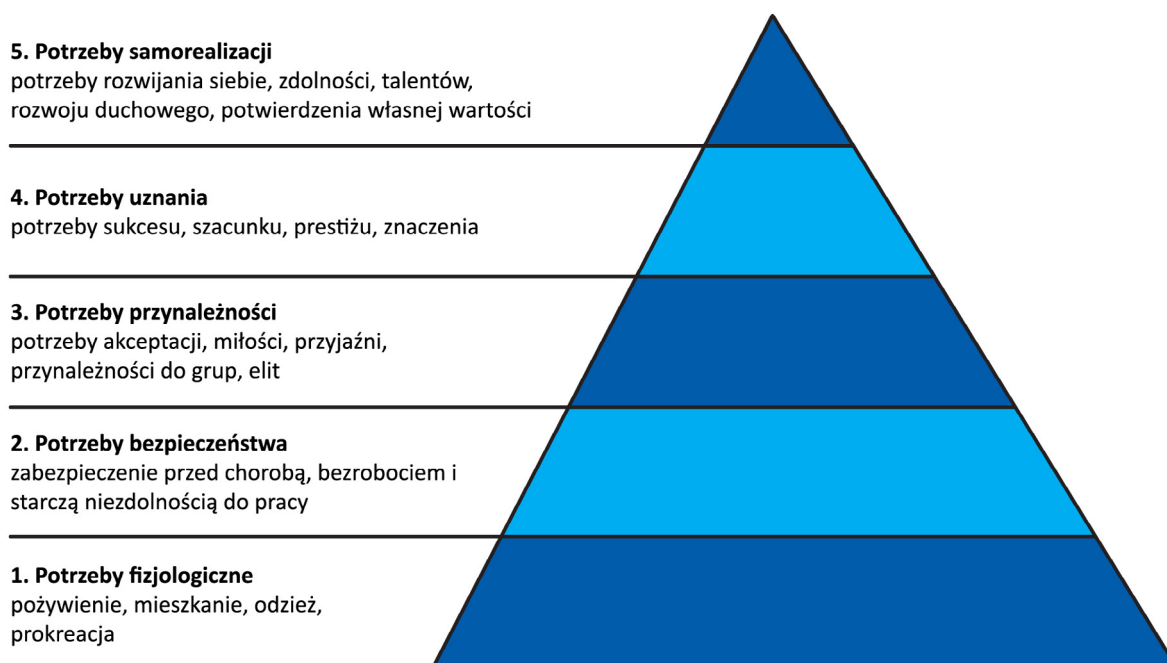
**5. Potrzeby samorealizacji**
potrzeby rozwijania siebie, zdolności, talentów, rozwoju duchowego, potwierdzenia własnej wartości

**4. Potrzeby uznania**
potrzeby sukcesu, szacunku, prestiżu, znaczenia

**3. Potrzeby przynależności**
potrzeby akceptacji, miłości, przyjaźni, przynależności do grup, elit

**2. Potrzeby bezpieczeństwa**
zabezpieczenie przed chorobą, bezrobociem i starczą niezdolnością do pracy

**1. Potrzeby fizjologiczne**
pożywienie, mieszkanie, odzież, prokreacja